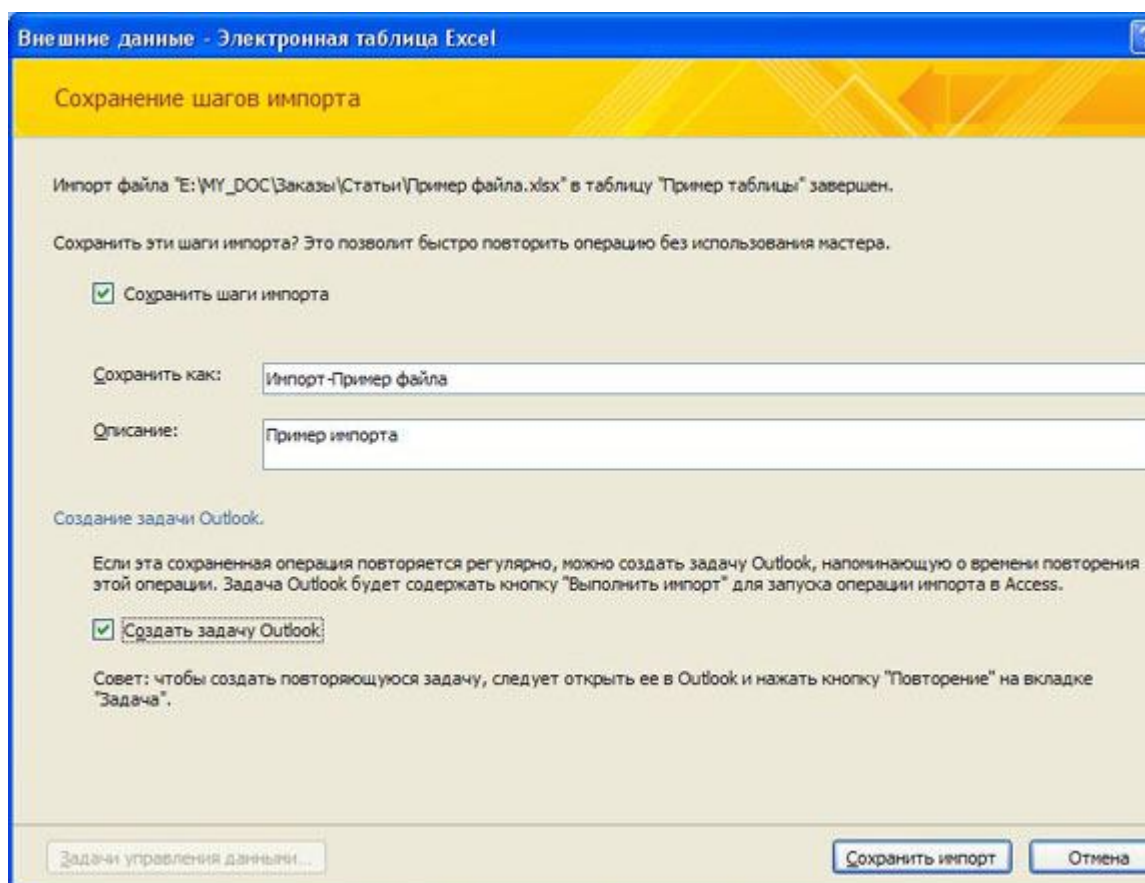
Внешние данные - Электронная таблица Excel

Сохранение шагов импорта

Импорт файла "E:\MY_DOC\Заказы\Статьи\Пример файла.xlsx" в таблицу "Пример таблицы" завершен.

Сохранить эти шаги импорта? Это позволит быстро повторить операцию без использования мастера.

Сохранить шаги импорта

Сохранить как: Импорт-Пример файла

Описание: Пример импорта

Создание задачи Outlook.

Если эта сохраненная операция повторяется регулярно, можно создать задачу Outlook, напоминающую о времени повторения этой операции. Задача Outlook будет содержать кнопку "Выполнить импорт" для запуска операции импорта в Access.

Создать задачу Outlook

Совет: чтобы создать повторяющуюся задачу, следует открыть ее в Outlook и нажать кнопку "Повторение" на вкладке "Задача".

Задачи управления данными...

Сохранить импорт

Отмена